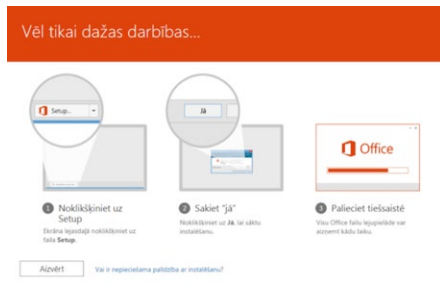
Vēl tikai dažas darbības...

Setup...

Jā

Office

1 Noklikšķiniet uz Setup

Ekrāna lejasdaļā noklikšķiniet uz faila Setup.

2 Sakiet "jā"

Noklikšķiniet uz Jā, lai sāktu instalēšanu.

3 Palieciet tiešsaistē

Visu Office failu lejupielāde var aizņemt kādu laiku.

Aizvērt

Vai ir nepieciešama palīdzība ar instalēšanu?